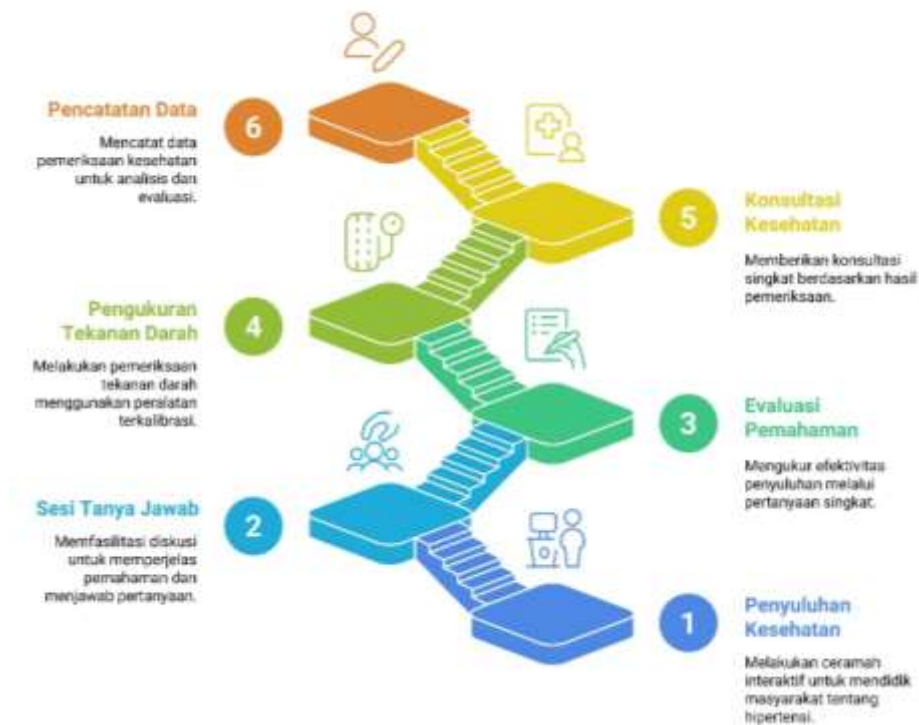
Pencatatan Data

6

Mencatat data pemeriksaan kesehatan untuk analisis dan evaluasi.

5

Konsultasi Kesehatan

Memberikan konsultasi singkat berdasarkan hasil pemeriksaan.

Pengukuran Tekanan Darah

4

Melakukan pemeriksaan tekanan darah menggunakan peralatan terkalibrasi.

3

Evaluasi Pemahaman

Mengukur efektivitas penyuluhan melalui pertanyaan singkat.

Sesi Tanya Jawab

2

Memfasilitasi diskusi untuk memperjelas pemahaman dan menjawab pertanyaan.

1

Penyuluhan Kesehatan

Melakukan ceramah interaktif untuk mendidik masyarakat tentang hipertensi.